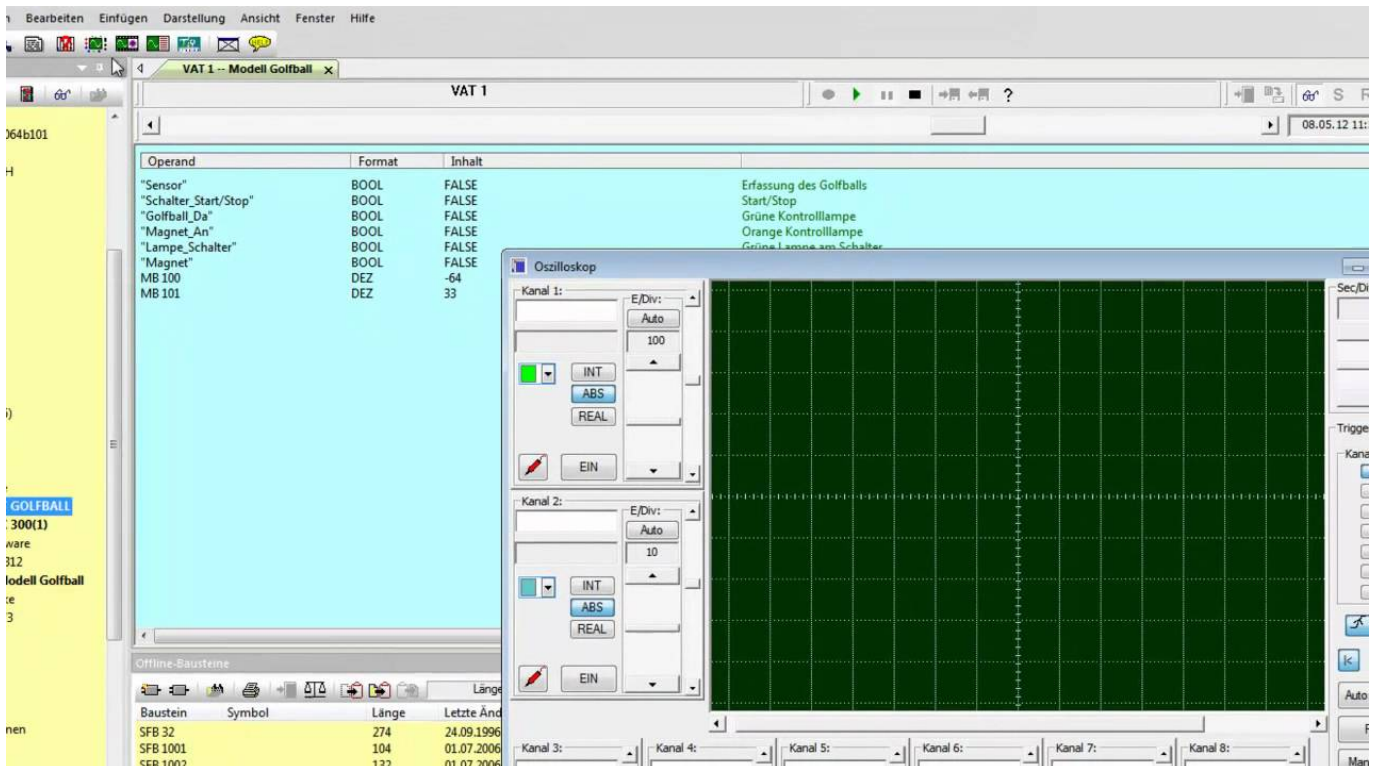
n Bearbeiten Einfügen Darstellung Ansicht Fenster Hilfe

VAT 1 -- Modell Golfball

VAT 1

?

08.05.12 11:

064b101

H

| Operand | Format | Inhalt | |
|---|---|---|---|
| "Sensor" | BOOL | FALSE | Erfassung des Golfballs |
| "Schalter_Start/Stop" | BOOL | FALSE | Start/Stop |
| "Golfball_Da" | BOOL | FALSE | Grüne Kontrolllampe |
| "Magnet_An" | BOOL | FALSE | Orange Kontrolllampe |
| "Lampe_Schalter" | BOOL | FALSE | Grüne Lampe am Schalter |
| "Magnet" | BOOL | FALSE | |
| MB 100 | DEZ | -64 | |
| MB 101 | DEZ | 33 | |

Oszilloskop

Kanal 1:
E/Div:
Auto
100
INT
ABS
REAL
EIN

Kanal 2:
E/Div:
Auto
10
INT
ABS
REAL
EIN

Sec/Di

Trigge
Kana

Auto

Kanal 3: Kanal 4: Kanal 5: Kanal 6: Kanal 7: Kanal 8:

Man

GOLFBALL
300(1)
ware
312
Modell Golfball
te
3

Offline-Bausteine

Länge

| Baustein | Symbol | Länge | Letzte Änd |
|---|---|---|---|
| SFB 32 | | 274 | 24.09.1996 |
| SFB 1001 | | 104 | 01.07.2006 |
| SFB 1002 | | 132 | 01.07.2006 |

nen